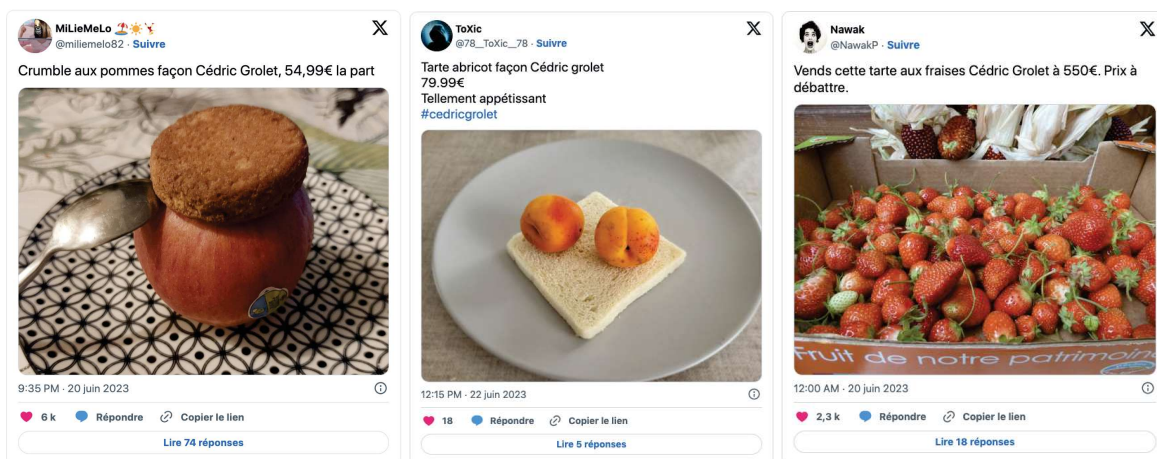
MiLieMeLo 🏖️☀️🍹
@miliemelo82 · Suivre

Crumble aux pommes façon Cédric Grolet, 54,99€ la part

9:35 PM · 20 juin 2023

6 k Répondre Copier le lien

Lire 74 réponses

ToXic
@78__ToXic__78 · Suivre

Tarte abricot façon Cédric grolet
79.99€
Tellement appétissant
#cedricgrolet

12:15 PM · 22 juin 2023

18 Répondre Copier le lien

Lire 5 réponses

Nawak
@NawakP · Suivre

Vends cette tarte aux fraises Cédric Grolet à 550€. Prix à débattre.

Fruit de notre patrimoine

12:00 AM · 20 juin 2023

2,3 k Répondre Copier le lien

Lire 18 réponses